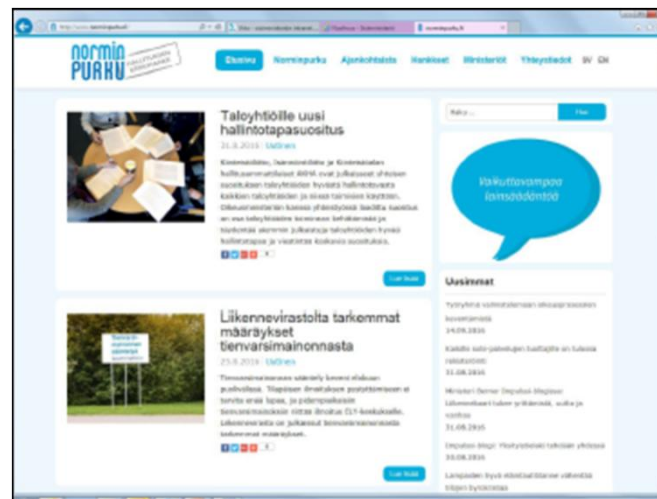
normin PURKU

Etusivu Norminpurku Ajankohtaista Hankkeet Ministeriöt Yhteystiedot SV EN

Taloyhtiöille uusi hallintotapasuositus

31.8.2016 | Uutinen

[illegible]

Lue lisää

Liikennevirastolta tarkemmat määräykset tienvarsimainonnasta

25.8.2016 | Uutinen

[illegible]

Lue lisää

Hae

Vaikuttavampaa lainsäädäntöä

Uusimmat

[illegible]
14.09.2016

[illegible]
31.08.2016

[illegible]
31.08.2016

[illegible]
30.08.2016

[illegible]